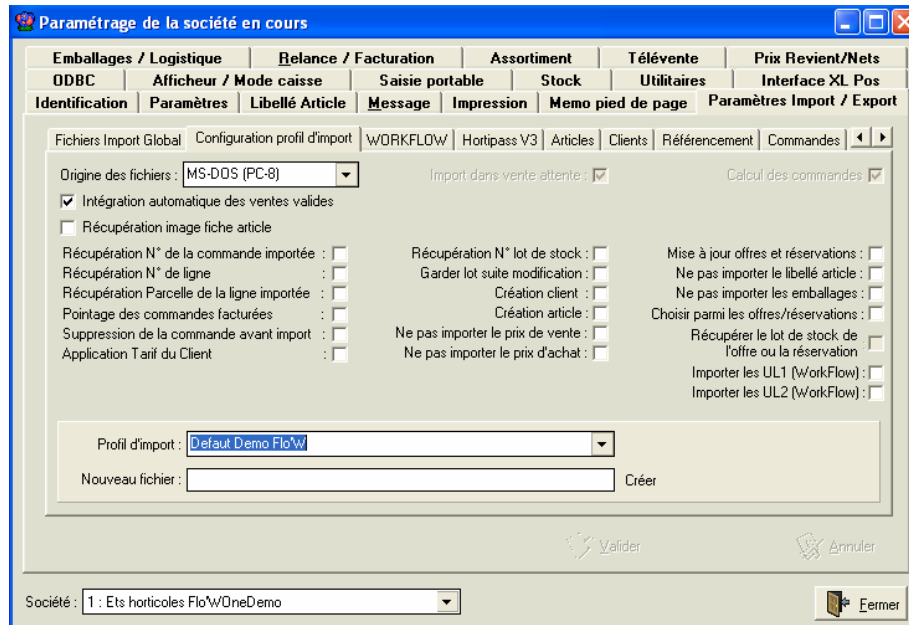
Paramétrage de la société en cours

Emballages / Logistique | Relance / Facturation | Assortiment | Télévente | Prix Revient/Nets
ODBC | Afficheur / Mode caisse | Saisie portable | Stock | Utilitaires | Interface XL Pos
Identification | Paramètres | Libellé Article | Message | Impression | Memo pied de page | Paramètres Import / Export

Fichiers Import Global | Configuration profil d'import | WORKFLOW | Hortipass V3 | Articles | Clients | Référencement | Commandes

Origine des fichiers : MS-DOS (PC-8)
Import dans vente attente :
Calcul des commandes
Intégration automatique des ventes valides
Récupération image fiche article

Récupération N° de la commande importée :
Récupération N° de ligne :
Récupération Parcelle de la ligne importée :
Pointage des commandes facturées :
Suppression de la commande avant import :
Application Tarif du Client :

Récupération N° lot de stock :
Garder lot suite modification :
Création client :
Création article :
Ne pas importer le prix de vente :
Ne pas importer le prix d'achat :

Mise à jour offres et réservations :
Ne pas importer le libellé article :
Ne pas importer les emballages :
Choisir parmi les offres/réservations :
Récupérer le lot de stock de l'offre ou la réservation
Importer les UL1 (WorkFlow) :
Importer les UL2 (WorkFlow) :

Profil d'import : Defaut Demo Flo'W
Nouveau fichier :
Créer

Valider
Annuler

Société : 1 : Ets horticoles Flo'WOneDemo
Fermer